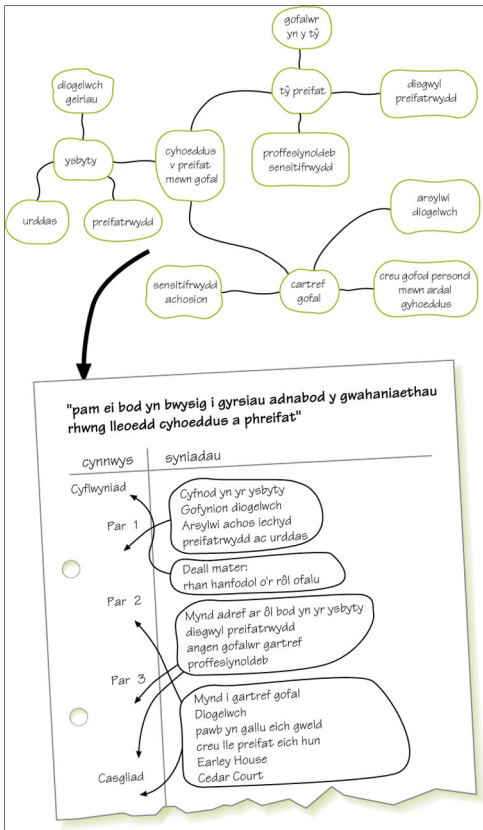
gofalwr yn y tŷ

diogelwch geiriau

tŷ preifat

disgwyl preifatrwydd

ysbyty

cyhoeddus v preifat mewn gofal

proffesiynoldeb sensitifrwydd

urddas

preifatrwydd

arsylwi diogelwch

sensitifrwydd achosion

cartref gofal

creu gofod personol mewn ardal gyhoeddus

"pam ei bod yn bwysig i gyrsiau adnabod y gwahaniaethau rhwng lleoedd cyhoeddus a phreifat"

cynnwys

syniadau

Cyflwyniad

Par 1

Par 2

Par 3

Casgliad

Cyfnod yn yr ysbyty
Gofynion diogelwch
Arsylwi achos iechyd
preifatrwydd ac urddas

Deall mater:
rhan hanfodol o'r rôl ofalu

Mynd adref ar ôl bod yn yr ysbyty
disgwyl preifatrwydd
angen gofalwr gartref
proffesiynoldeb

Mynd i gartref gofal
Diogelwch
pawb yn gallu eich gweld
creu lle preifat eich hun
Earley House
Cedar Court